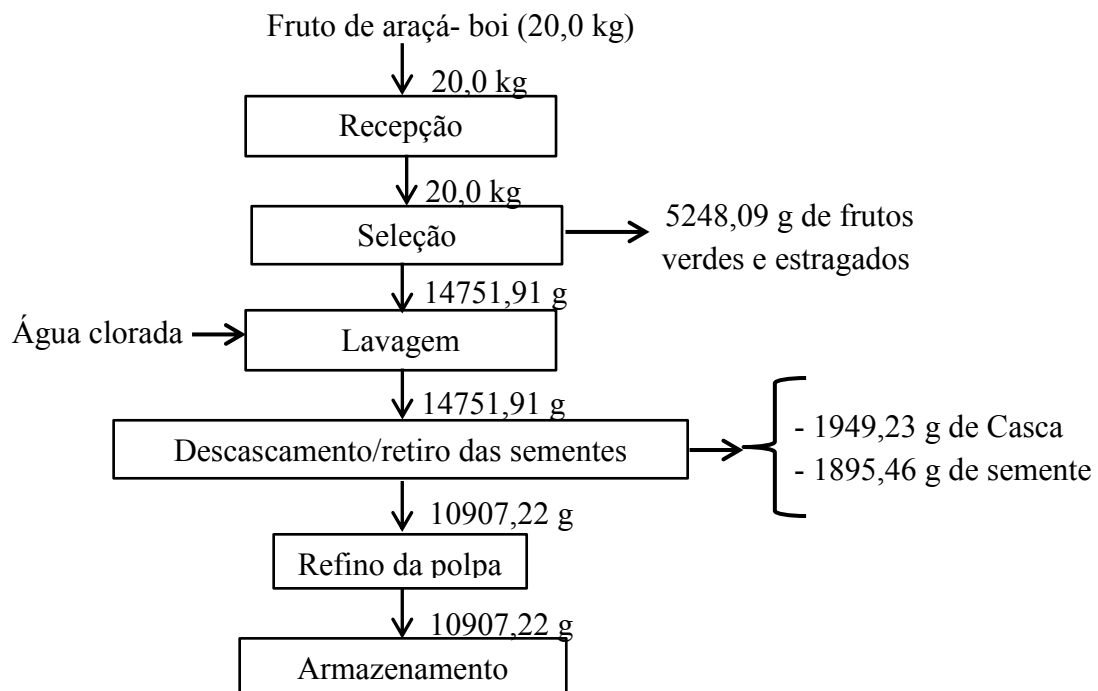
Fruto de araçá- boi (20,0 kg)

20,0 kg

Recepção

20,0 kg

Seleção

5248,09 g de frutos verdes e estragados

14751,91 g

Água clorada

Lavagem

14751,91 g

Descascamento/retiro das sementes

- 1949,23 g de Casca
- 1895,46 g de semente

10907,22 g

Refino da polpa

10907,22 g

Armazenamento